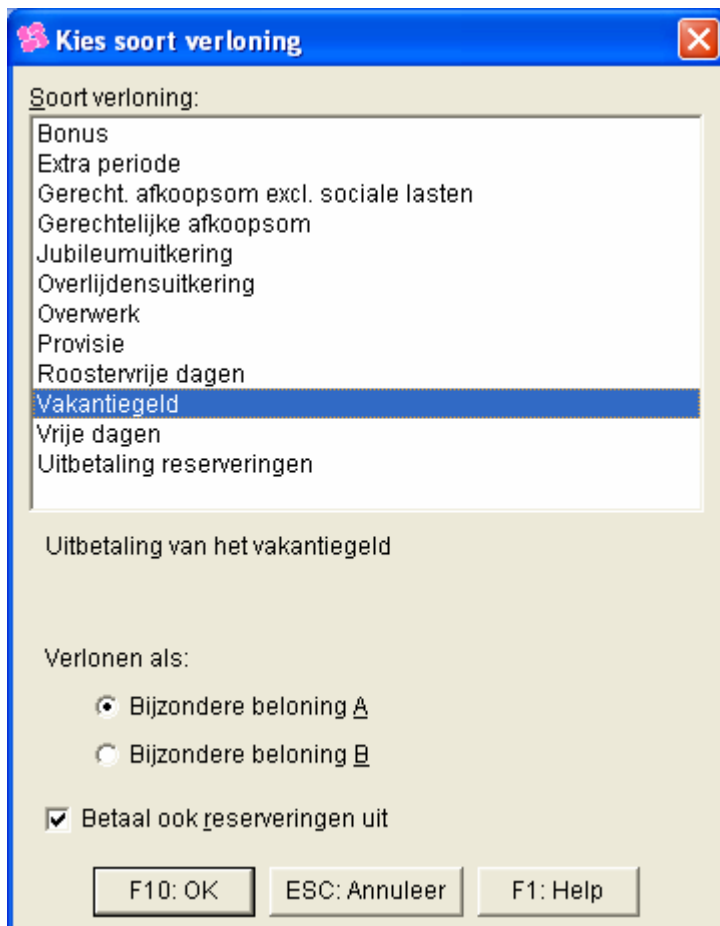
Kies soort verloning

Soort verloning:

Bonus
Extra periode
Gerecht. afkoopsom excl. sociale lasten
Gerechtelijke afkoopsom
Jubileumuitkering
Overlijdensuitkering
Overwerk
Provisie
Roostervrije dagen
Vakantiegeld
Vrije dagen
Uitbetaling reserveringen

Uitbetaling van het vakantiegeld

Verlonen als:

Bijzondere beloning A

Bijzondere beloning B

Betaal ook reserveringen uit

F10: OK
ESC: Annuleer
F1: Help